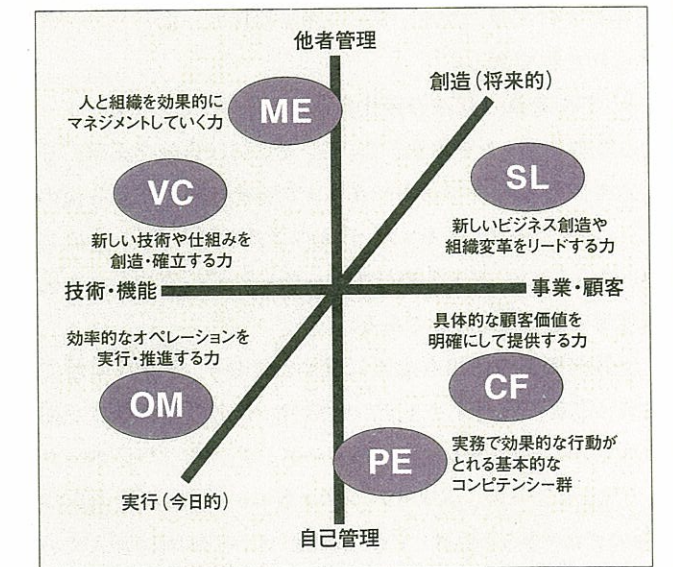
他者管理

創造（将来的）

人と組織を効果的にマネジメントしていく力

ME

VC

SL

新しい技術や仕組みを創造・確立する力

新しいビジネス創造や組織変革をリードする力

技術・機能

事業・顧客

効率的なオペレーションを実行・推進する力

具体的な顧客価値を明確にして提供する力

OM

CF

PE

実務で効果的な行動がとれる基本的なコンピテンシー群

実行（今日的）

自己管理